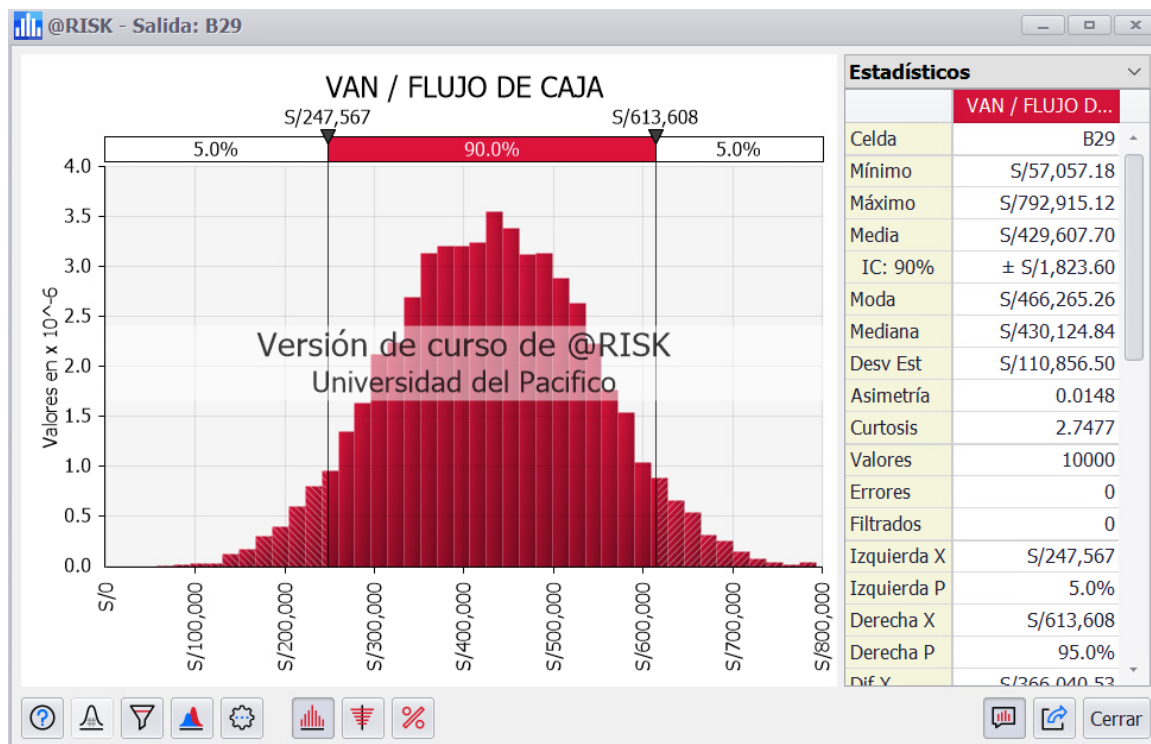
@RISK - Salida: B29

VAN / FLUJO DE CAJA

S/247,567 S/613,608

5.0% 90.0% 5.0%

4.0
3.5
3.0
2.5
2.0
1.5
1.0
0.5
0.0

Valores en x 10^-6

Versión de curso de @RISK
Universidad del Pacifico

S/0 S/100,000 S/200,000 S/300,000 S/400,000 S/500,000 S/600,000 S/700,000 S/800,000

Estadísticos

| | VAN / FLUJO D... |
|---|---|
| Celda | B29 |
| Mínimo | S/57,057.18 |
| Máximo | S/792,915.12 |
| Media | S/429,607.70 |
| IC: 90% | ± S/1,823.60 |
| Moda | S/466,265.26 |
| Mediana | S/430,124.84 |
| Desv Est | S/110,856.50 |
| Asimetría | 0.0148 |
| Curtosis | 2.7477 |
| Valores | 10000 |
| Errores | 0 |
| Filtrados | 0 |
| Izquierda X | S/247,567 |
| Izquierda P | 5.0% |
| Derecha X | S/613,608 |
| Derecha P | 95.0% |
| Dif X | S/366,040.53 |

Cerrar